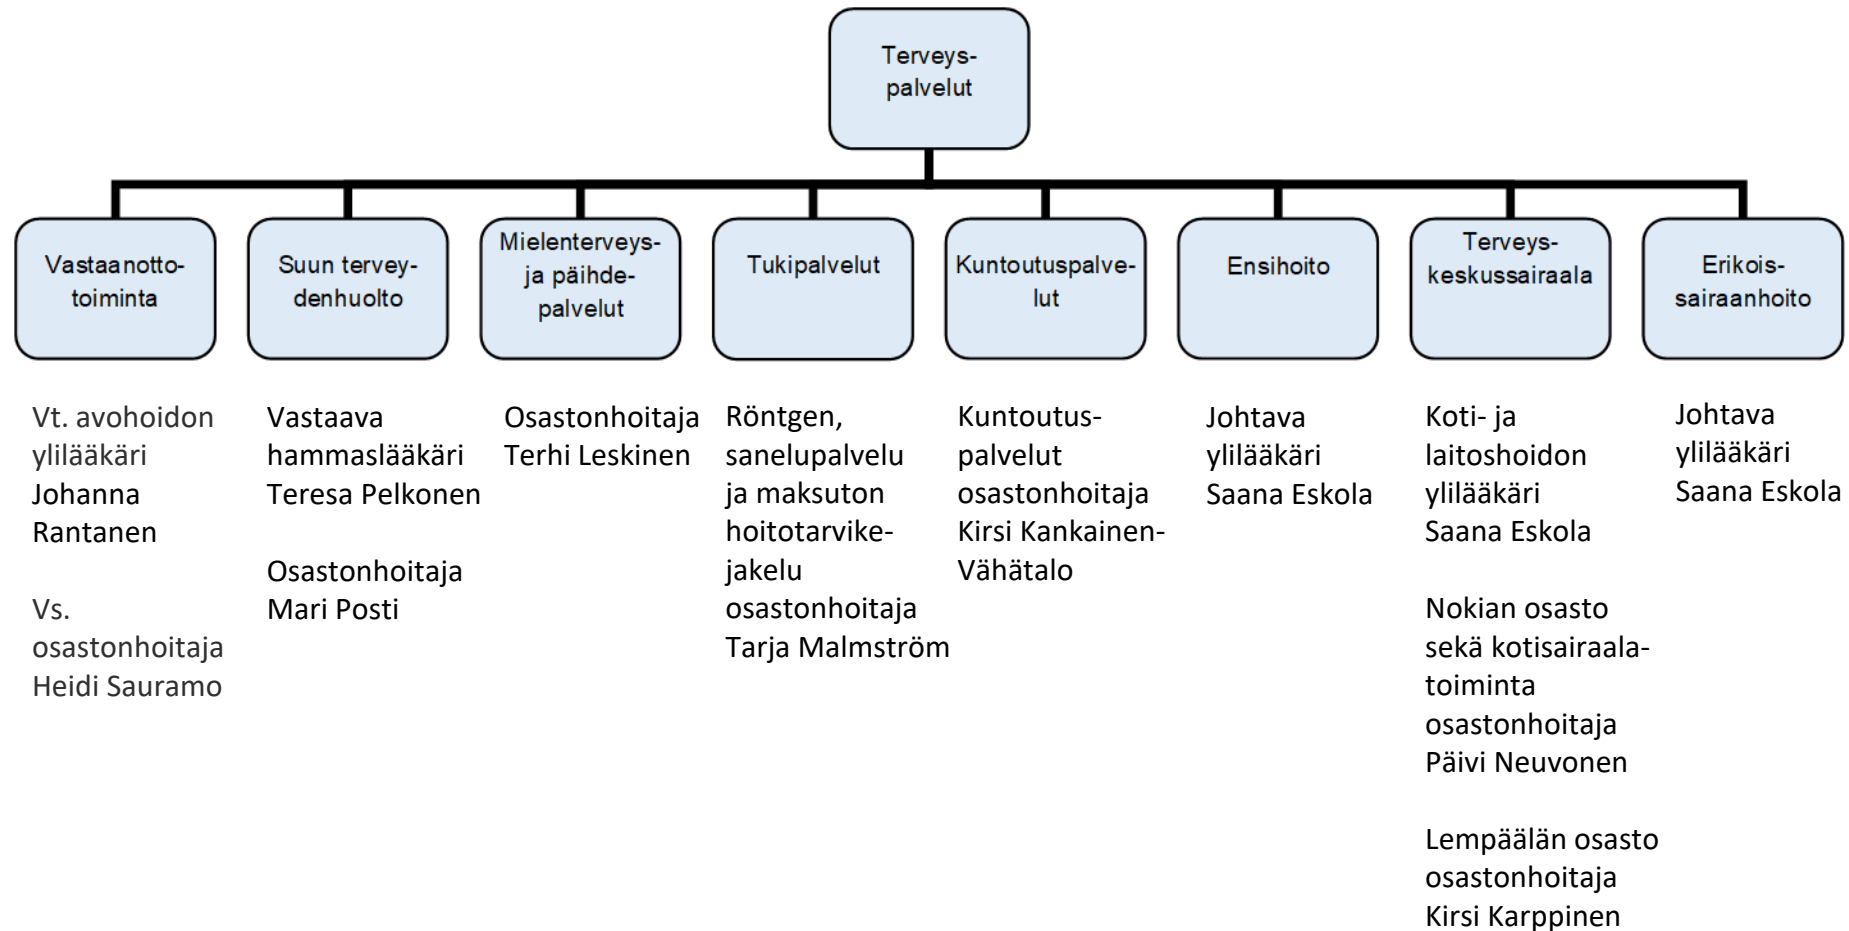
Terveyspalvelut

Vastaanottotoiminta

Vt. avohoidon ylilääkäri Johanna Rantanen

Vs. osastonhoitaja Heidi Sauramo

Suun terveydenhuolto

Vastaava hammaslääkäri Teresa Pelkonen

Osastonhoitaja Mari Posti

Mielenterveys- ja päihdepalvelut

Osastonhoitaja Terhi Leskinen

Tukipalvelut

Röntgen, sanelupalvelu ja maksuton hoitotarvikejakelu osastonhoitaja Tarja Malmström

Kuntoutuspalvelut

Kuntoutuspalvelut osastonhoitaja Kirsi Kankainen-Vähätalo

Ensihoito

Johtava ylilääkäri Saana Eskola

Terveyskeskussairaala

Koti- ja laitoshoidon ylilääkäri Saana Eskola

Nokian osasto sekä kotisairaalatoiminta osastonhoitaja Päivi Neuvonen

Lempäälän osasto osastonhoitaja Kirsi Karppinen

Erikoissairaanhoito

Johtava ylilääkäri Saana Eskola